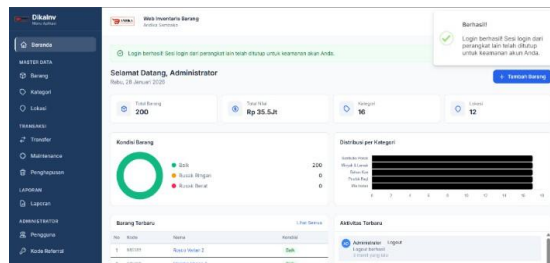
Dikalnv
Menu Aplikasi

Beranda

MASTER DATA
Barang
Kategori
Lokasi

TRANSAKSI
Transfer
Maintenance
Penghapusan

LAPORAN
Laporan

ADMINISTRATOR
Pengguna
Kode Referral

Web Inventaris Barang
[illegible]

Berhasil!
Login berhasil! Sesi login dari perangkat lain telah ditutup untuk keamanan akun Anda.

Login berhasil! Sesi login dari perangkat lain telah ditutup untuk keamanan akun Anda.

Selamat Datang, Administrator
Rabu, 28 Januari 2026

+ Tambah Barang

Total Barang
200

Total Nilai
Rp 35.5Jt

Kategori
16

Lokasi
12

Kondisi Barang

Baik 200
Rusak Ringan 0
Rusak Berat 0

Distribusi per Kategori

Barang Terbaru
Lihat Semua

| No | Kode | Nama | Kondisi |
|---|---|---|---|
| 1 | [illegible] | Rusak Velan 2 | Baik |
| 2 | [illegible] | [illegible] | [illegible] |

Aktivitas Terbaru

Administrator Logout
Logout berhasil
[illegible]